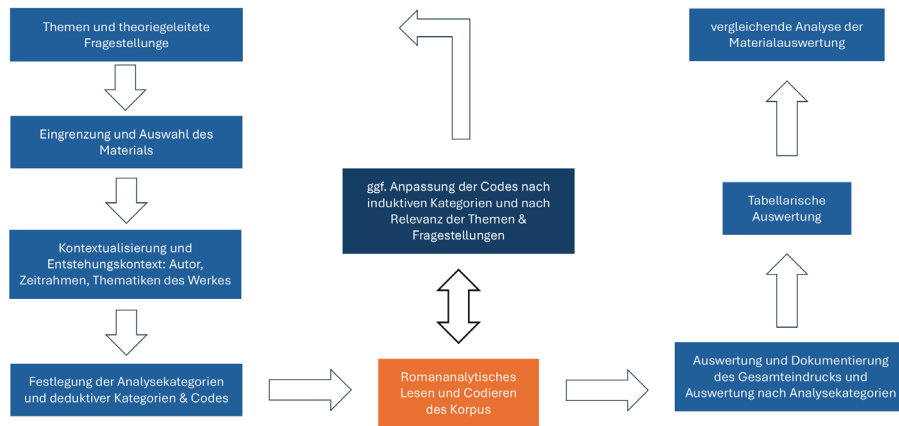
Themen und theoriegeleitete Fragestellunge

Eingrenzung und Auswahl des Materials

Kontextualisierung und Entstehungskontext: Autor, Zeitrahmen, Thematiken des Werkes

Festlegung der Analysekategorien und deduktiver Kategorien & Codes

ggf. Anpassung der Codes nach induktiven Kategorien und nach Relevanz der Themen & Fragestellungen

Romananalytisches Lesen und Codieren des Korpus

Auswertung und Dokumentierung des Gesamteindrucks und Auswertung nach Analysekategorien

Tabellarische Auswertung

vergleichende Analyse der Materialauswertung